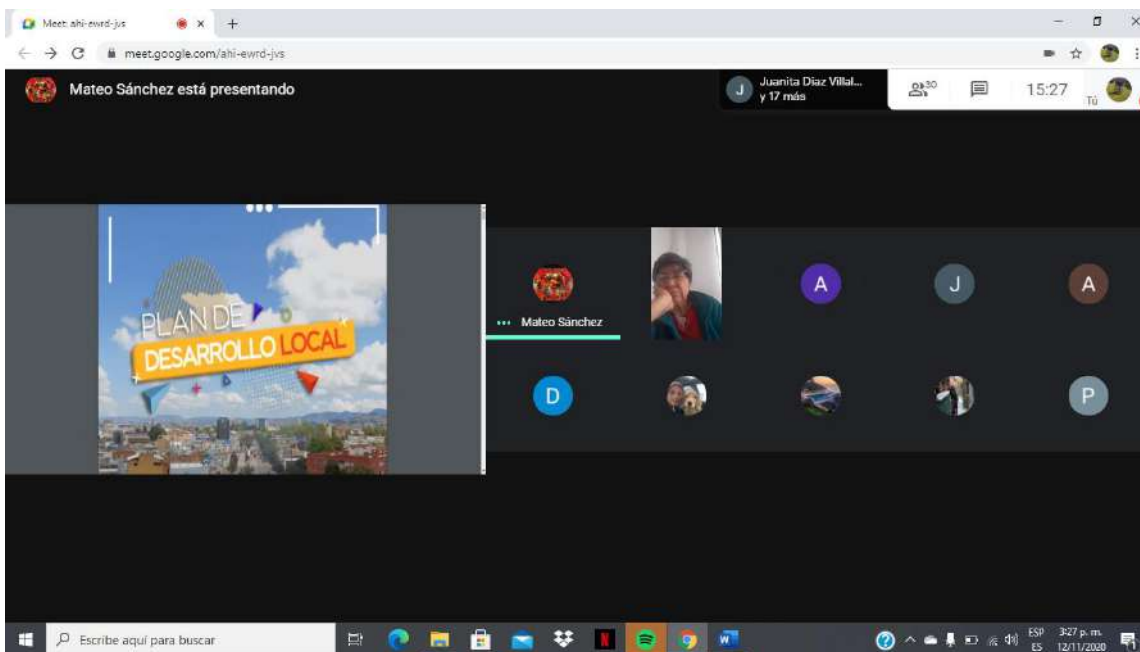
Meet: ahi-ewrd-jvs
meet.google.com/ahi-ewrd-jvs

Mateo Sánchez está presentando

J Juanita Díaz Villal... y 17 más

30

15:27

Tú

PLAN DE
DESARROLLO LOCAL

A
J
A
Mateo Sánchez
D
P

Escribe aquí para buscar

ESP ES 3:27 p. m. 12/11/2020